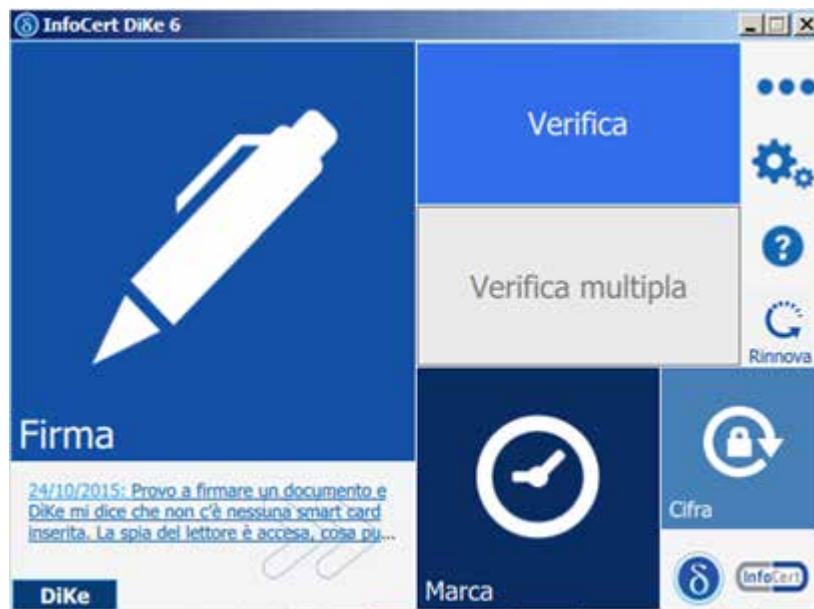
InfoCert DiKe 6

Firma

24/10/2015: Provo a firmare un documento e DiKe mi dice che non c'è nessuna smart card inserita. La spia del lettore è accesa, cosa pu...

DiKe

Verifica

Verifica multipla

Marca

Cifra

Rinnova

InfoCert